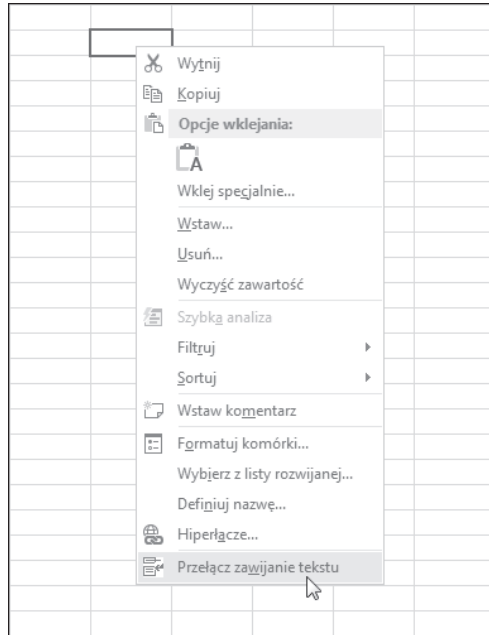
Wytnij
Kopiuj
Opcje wklejania:
A
Wklej specjalnie...
Wstaw...
Usuń...
Wyczyść zawartość
Szybka analiza
Filtruj
Sortuj
Wstaw komentarz
Formatuj komórki...
Wybierz z listy rozwijanej...
Definiuj nazwę...
Hiperłącze...
Przełącz zawijanie tekstu